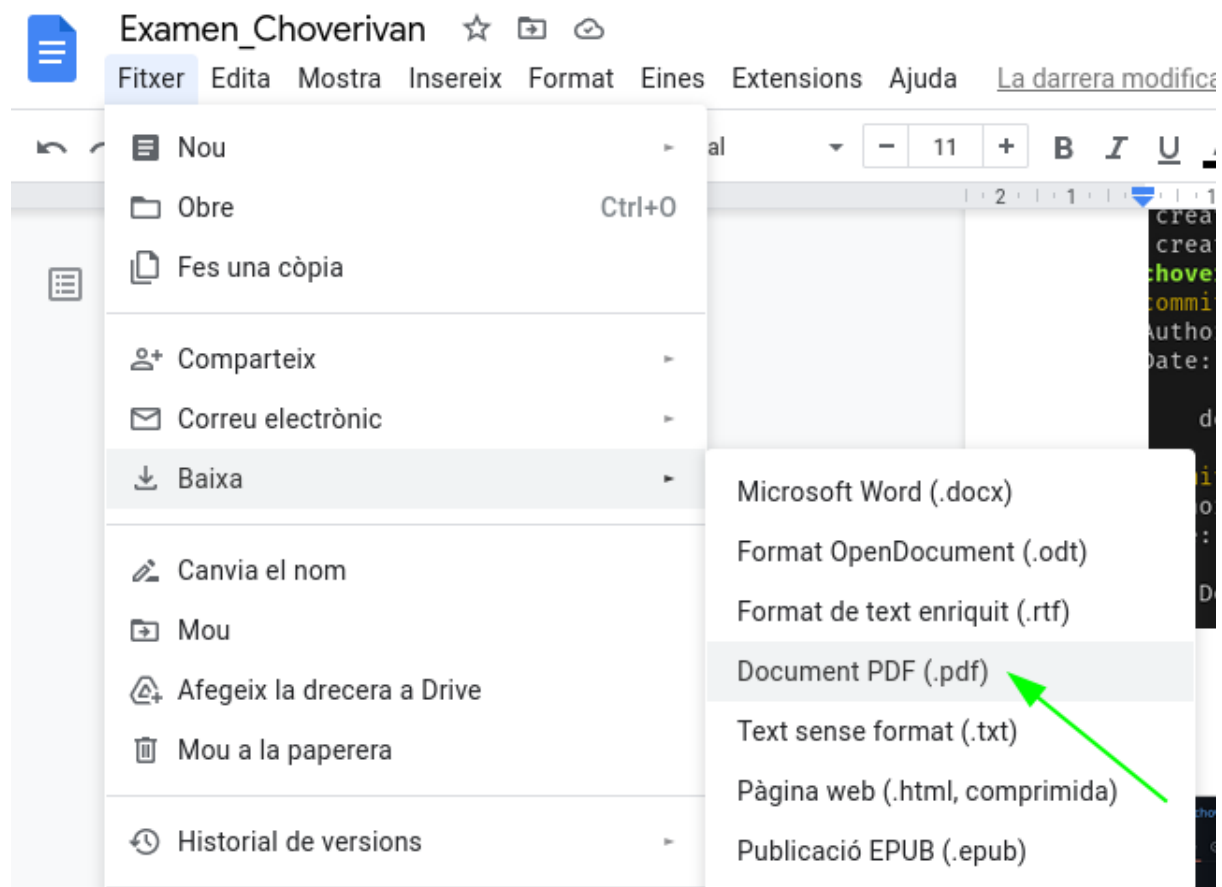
Examen_Choverivan

Fitxer Edita Mostra Insereix Format Eines Extensions Ajuda La darrera modifica

al 11 B I U

2 1 1

Nou
Obre Ctrl+O
Fes una còpia

Comparteix
Correu electrònic
Baixa

Canvia el nom
Mou
Afegeix la drecera a Drive
Mou a la paperera

Historial de versions

Microsoft Word (.docx)
Format OpenDocument (.odt)
Format de text enriquit (.rtf)
Document PDF (.pdf)
Text sense format (.txt)
Pàgina web (.html, comprimida)
Publicació EPUB (.epub)

crea
crea
chove
commi
Autho
Date:
de
D